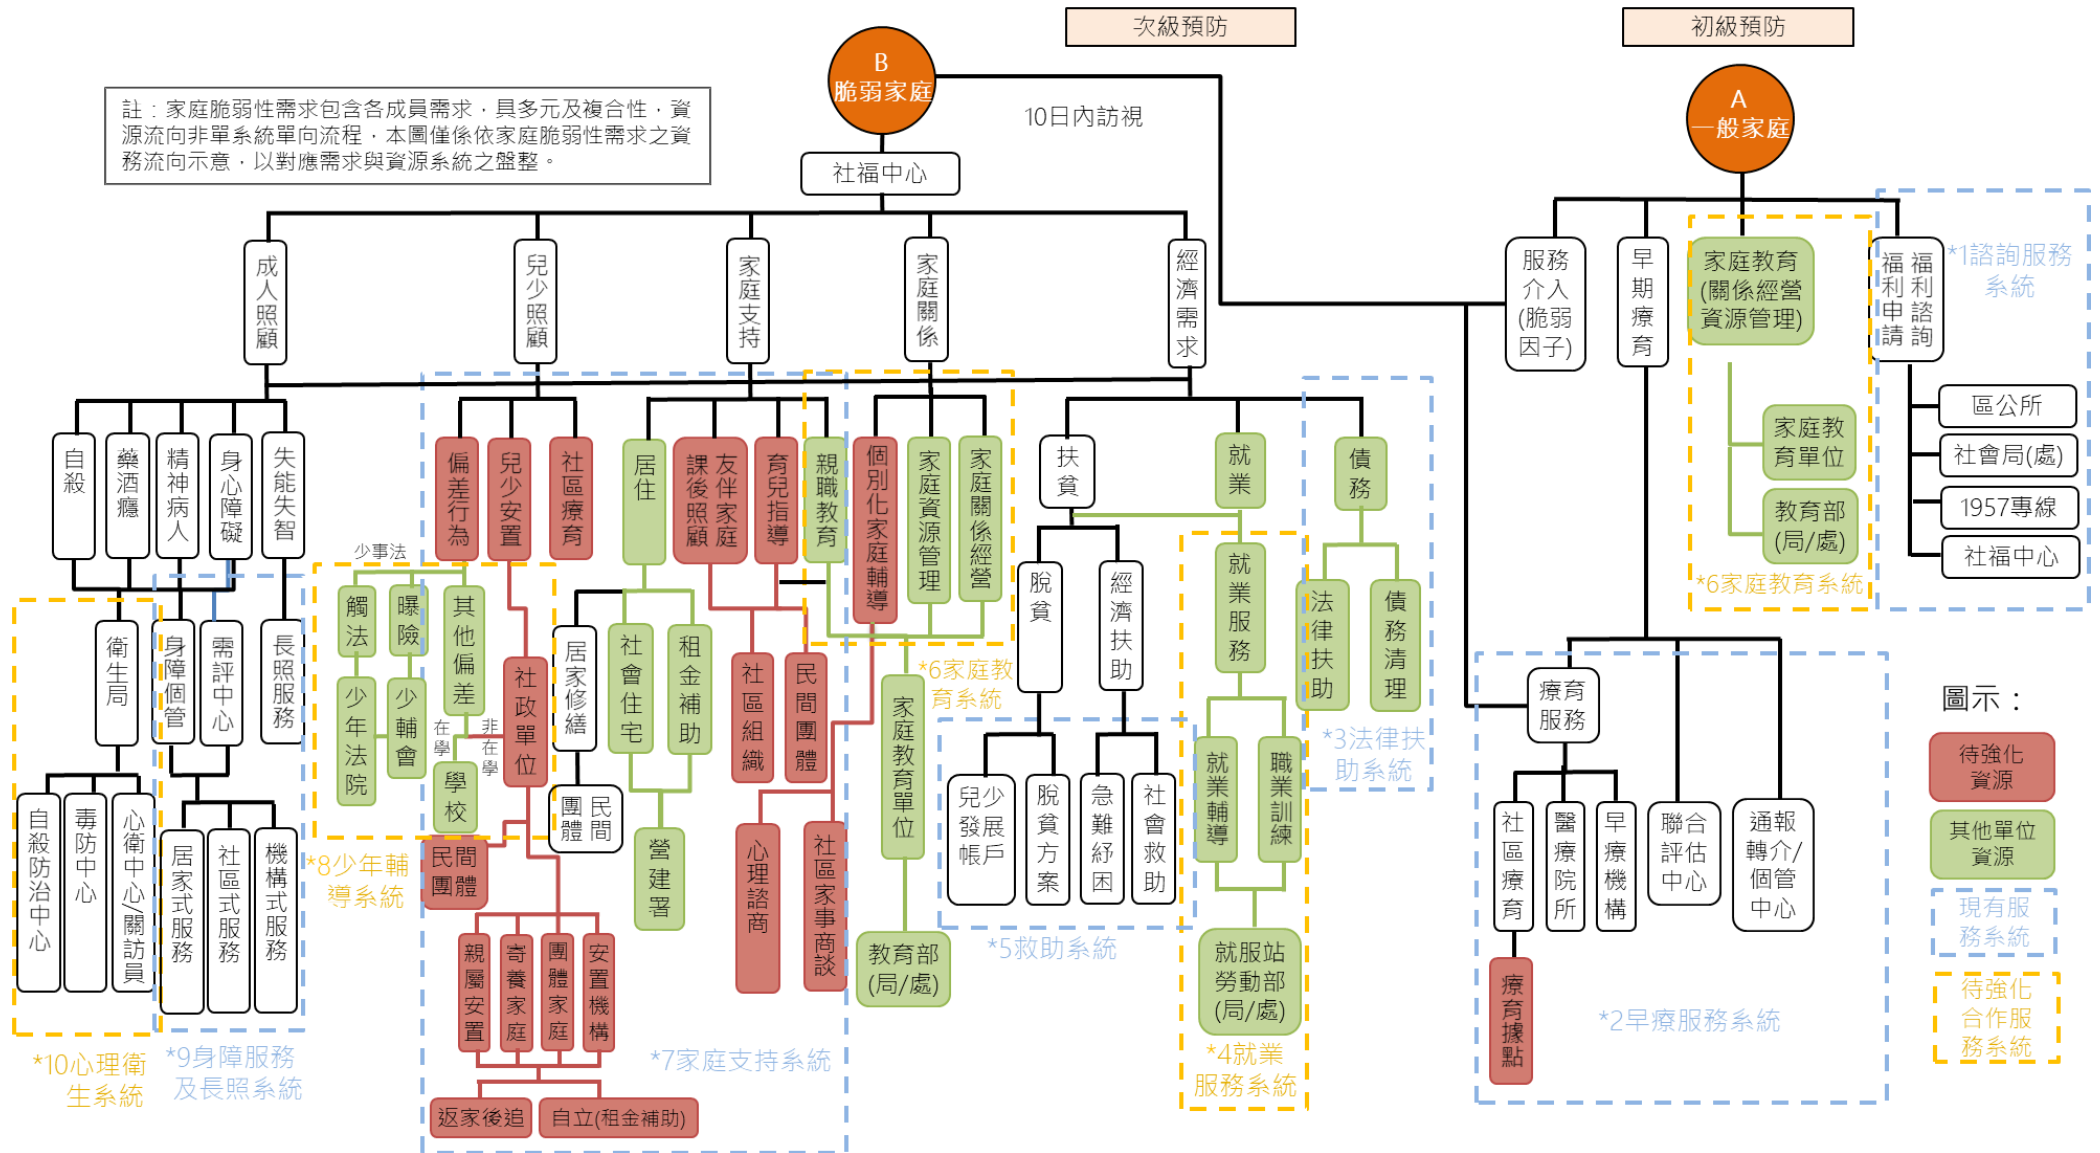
次級預防

初級預防

B
脆弱家庭

A
一般家庭

註：家庭脆弱性需求包含各成員需求，具多元及複合性，資源流向非單系統單向流程，本圖僅係依家庭脆弱性需求之資務流向示意，以對應需求與資源系統之盤整。

10日內訪視

社福中心

成人照顧

兒少照顧

家庭支持

家庭關係

經濟需求

服務介入(脆弱因子)

早期療育

家庭教育(關係經營資源管理)

福利中請

福利諮詢

*1諮詢服務系統

區公所

社會局(處)

1957專線

社福中心

家庭教育單位

教育部(局/處)

*6家庭教育系統

自殺

藥酒癮

精神病人

身心障礙

失能失智

偏差行為

兒少安置

社區療育

居住

課後照顧

友伴家庭

育兒指導

親職教育

個別化家庭輔導

家庭資源管理

家庭關係經營

扶貧

就業

債務

少事法

衛生局

身障個管

需評中心

長照服務

觸法

曝險

其他偏差

少年法院

少輔會

在學

非在學

學校

社政單位

居家修繕

社會住宅

租金補助

社區組織

民間團體

*6家庭教育系統

家庭教育單位

教育部(局/處)

脫貧

經濟扶助

就業服務

法律扶助

債務清理

*3法律扶助系統

療育服務

兒少發展帳戶

脫貧方案

急難紓困

社會救助

就業輔導

職業訓練

就服站勞動部(局/處)

*4就業服務系統

*5救助系統

社區療育

醫療院所

早療機構

聯合評估中心

通報轉介/個管中心

療育據點

*2早療服務系統

圖示：

待強化資源

其他單位資源

現有服務系統

待強化合作服務系統

自殺防治中心

專防中心

心衛中心/關訪員

居家式服務

社區式服務

機構式服務

*10心理衛生系統

*9身障服務及長照系統

*8少年輔導系統

民間團體

民間團體

營建署

心理諮商

社區家事商談

親屬安置

寄養家庭

團體家庭

安置機構

返家後追

自立(租金補助)

*7家庭支持系統